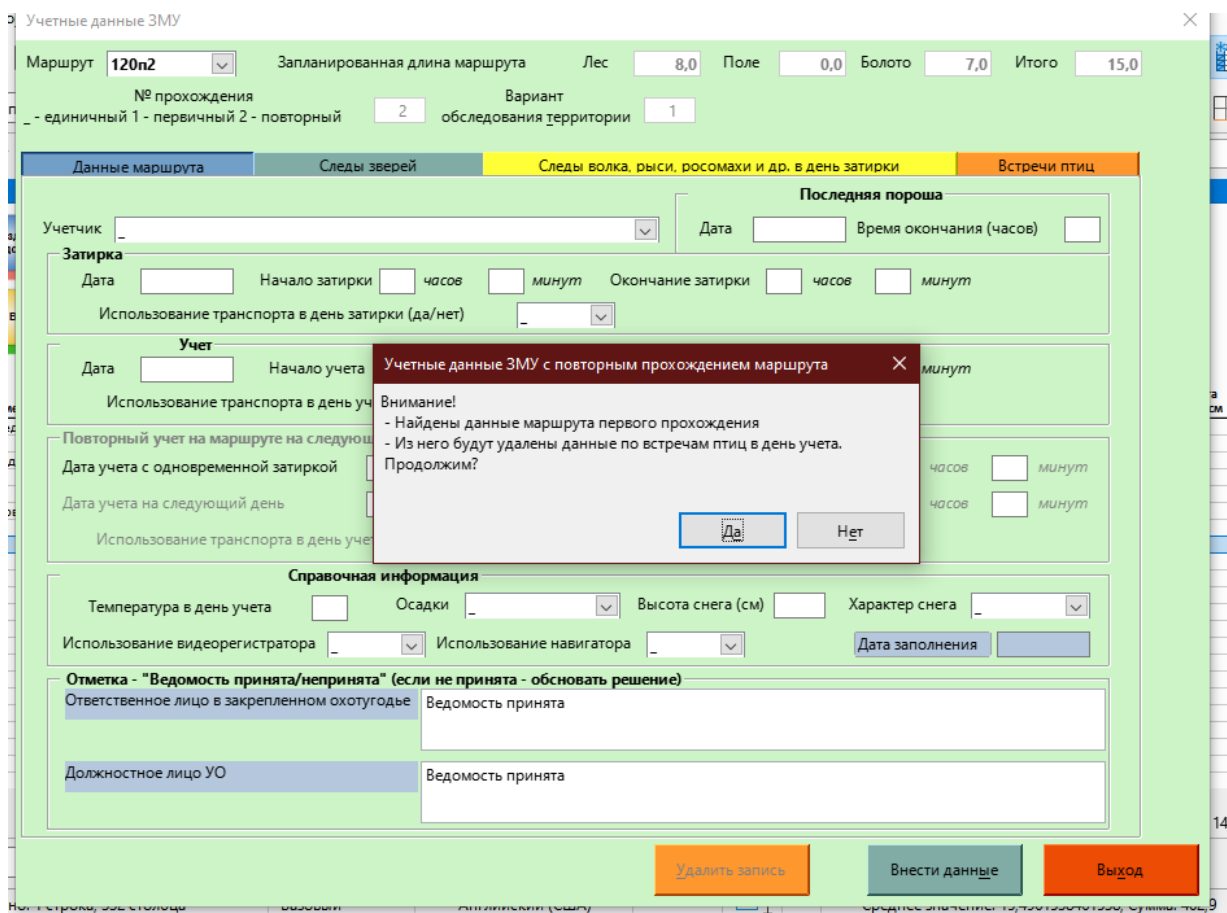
Учетные данные ЗМУ

Маршрут 120п2 Запланированная длина маршрута Лес 8,0 Поле 0,0 Болото 7,0 Итого 15,0

№ прохождения
_ - единичный 1 - первичный 2 - повторный 2

Вариант
обследования территории 1

Данные маршрута | Следы зверей | Следы волка, рыси, росомахи и др. в день затирки | Встречи птиц

Последняя пороша

Учетчик _

Дата Время окончания (часов)

Затирка
Дата Начало затирки часов минут Окончание затирки часов минут
Использование транспорта в день затирки (да/нет) _

Учет
Дата Начало учета минут
Использование транспорта в день уч

Повторный учет на маршруте на следующ
Дата учета с одновременной затиркой часов минут
Дата учета на следующий день часов минут
Использование транспорта в день учет

Учетные данные ЗМУ с повторным прохождением маршрута

Внимание!
- Найдены данные маршрута первого прохождения
- Из него будут удалены данные по встречам птиц в день учета.
Продолжим?

Да Нет

Справочная информация
Температура в день учета Осадки _ Высота снега (см) Характер снега _
Использование видеорегистратора _ Использование навигатора _ Дата заполнения

Отметка - "Ведомость принята/непринята" (если не принята - обосновать решение)
Ответственное лицо в закрепленном охотугодье Ведомость принята
Должностное лицо УО Ведомость принята

Удалить запись Внести данные Выход